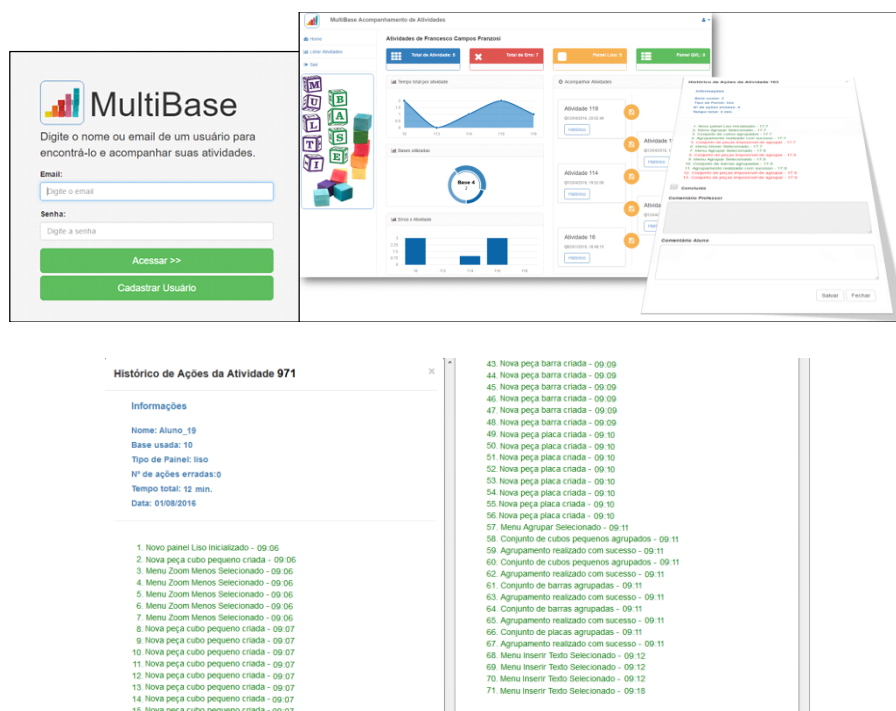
MultiBase

Digite o nome ou email de um usuário para encontrá-lo e acompanhar suas atividades.

Email:

Digite o email

Senha:

Digite a senha

Acessar >>

Cadastrar Usuário

MultiBase Acompanhamento de Atividades

Home

Listar Atividades

Sair

Atividades de Francesco Campos Franzoni

Total de Atividade: 6

Total de Erro: 7

Painel Liso: 6

Painel GR: 6

Tempo total por atividade

Bases utilizadas

Base 4

Erros x Atividade

Acompanhar Atividades

Atividade 119

Histórico

Atividade 114

Histórico

Atividade 16

Histórico

Histórico de Ações da Atividade 103

Conclusão

Comentário Professor

Comentário Aluno

Salvar

Fechar

Histórico de Ações da Atividade 971

Informações

Nome: Aluno_19
Base usada: 10
Tipo de Painel: liso
Nº de ações erradas:0
Tempo total: 12 min.
Data: 01/08/2016

1. Novo painel Liso Inicializado - 09:06
2. Nova peça cubo pequeno criada - 09:06
3. Menu Zoom Menos Selecionado - 09:06
4. Menu Zoom Menos Selecionado - 09:06
5. Menu Zoom Menos Selecionado - 09:06
6. Menu Zoom Menos Selecionado - 09:06
7. Menu Zoom Menos Selecionado - 09:06
8. Nova peça cubo pequeno criada - 09:07
9. Nova peça cubo pequeno criada - 09:07
10. Nova peça cubo pequeno criada - 09:07
11. Nova peça cubo pequeno criada - 09:07
12. Nova peça cubo pequeno criada - 09:07
13. Nova peça cubo pequeno criada - 09:07
14. Nova peça cubo pequeno criada - 09:07
15. Nova peça cubo pequeno criada - 09:07
16. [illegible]

43. Nova peça barra criada - 09:09
44. Nova peça barra criada - 09:09
45. Nova peça barra criada - 09:09
46. Nova peça barra criada - 09:09
47. Nova peça barra criada - 09:09
48. Nova peça barra criada - 09:09
49. Nova peça placa criada - 09:10
50. Nova peça placa criada - 09:10
51. Nova peça placa criada - 09:10
52. Nova peça placa criada - 09:10
53. Nova peça placa criada - 09:10
54. Nova peça placa criada - 09:10
55. Nova peça placa criada - 09:10
56. Nova peça placa criada - 09:10
57. Menu Agrupar Selecionado - 09:11
58. Conjunto de cubos pequenos agrupados - 09:11
59. Agrupamento realizado com sucesso - 09:11
60. Conjunto de cubos pequenos agrupados - 09:11
61. Agrupamento realizado com sucesso - 09:11
61. Conjunto de barras agrupadas - 09:11
63. Agrupamento realizado com sucesso - 09:11
64. Conjunto de barras agrupadas - 09:11
65. Agrupamento realizado com sucesso - 09:11
66. Conjunto de placas agrupadas - 09:11
67. Agrupamento realizado com sucesso - 09:11
68. Menu Inserir Texto Selecionado - 09:12
69. Menu Inserir Texto Selecionado - 09:12
70. Menu Inserir Texto Selecionado - 09:12
71. Menu Inserir Texto Selecionado - 09:18